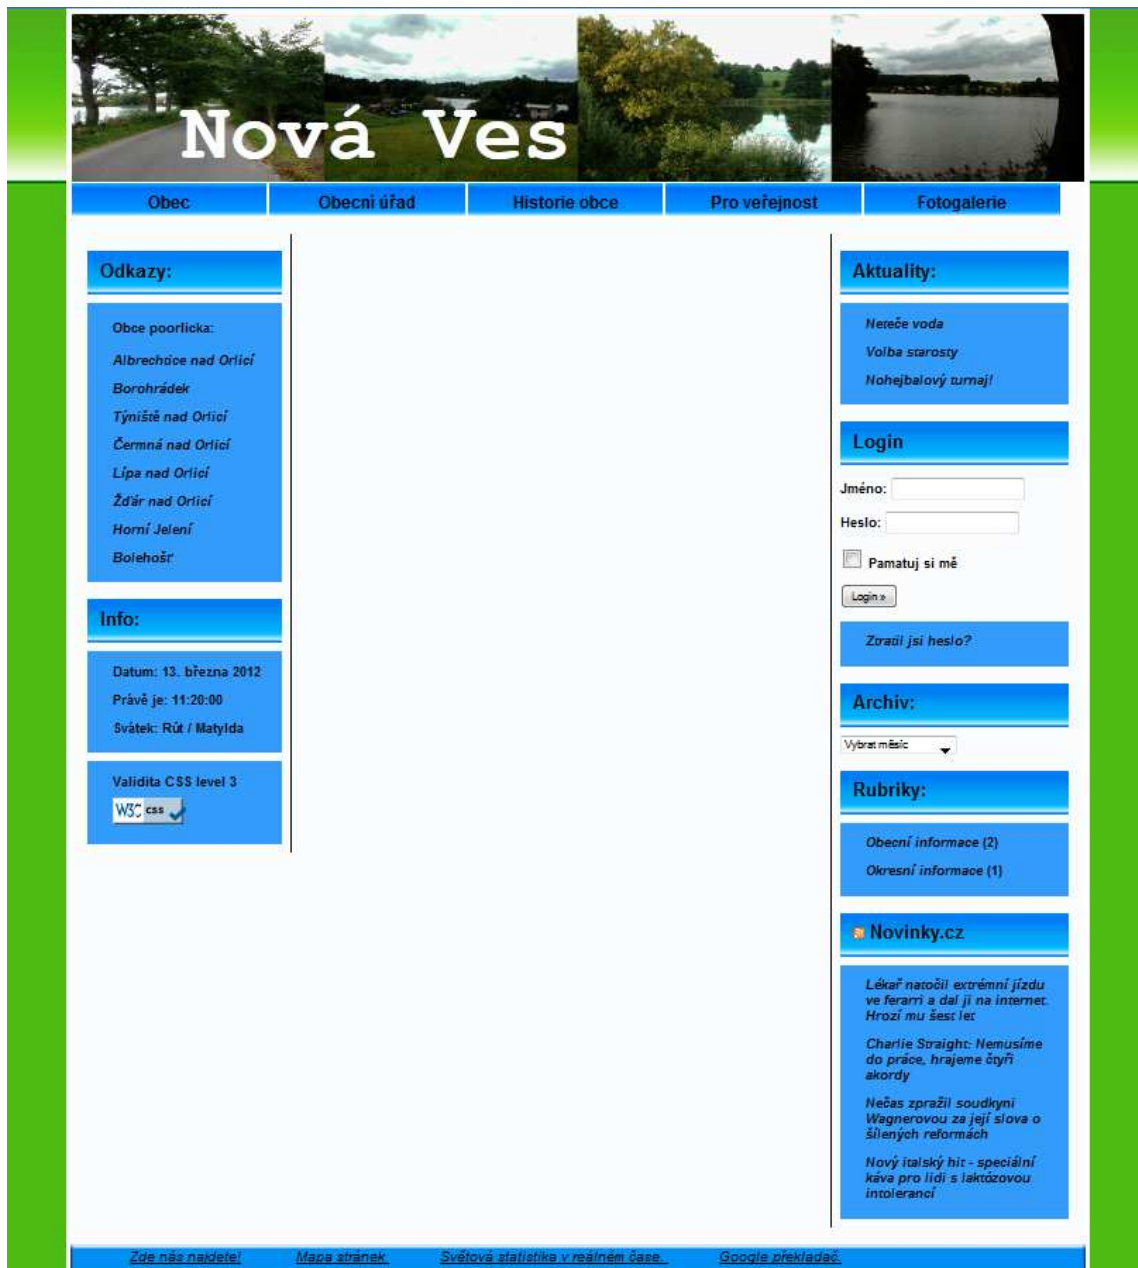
Nová Ves

Obec | Obecní úřad | Historie obce | Pro veřejnost | Fotogalerie

Odkazy:

Obce poorlicka:

Albrechtice nad Orlicí

Borohrádek

Týniště nad Orlicí

Čermná nad Orlicí

Lípa nad Orlicí

Žďár nad Orlicí

Horní Jelení

Bolehošť

Info:

Datum: 13. března 2012

Právě je: 11:20:00

Svátek: Rút / Matylda

Validita CSS level 3

W3C css

Aktuality:

Neteče voda

Volba starosty

Nohejbalový turnaj!

Login

Jméno:

Heslo:

Pamatuj si mě

Login »

Ztratil jsi heslo?

Archiv:

Vybrat měsíc

Rubriky:

Obecní informace (2)

Okresní informace (1)

Novinky.cz

Lékař natočil extrémní jízdu ve ferarri a dal ji na internet. Hrozí mu šest let

Charlie Straight: Nemusíme do práce, hrajeme čtyři akordy

Nečas zpražil soudkyni Wagnerovou za její slova o šílených reformách

Nový italský hit - speciální káva pro lidi s laktózovou intolerancí

Zde nás najdete! Mapa stránek Světová statistika v reálném čase. Google překladač.